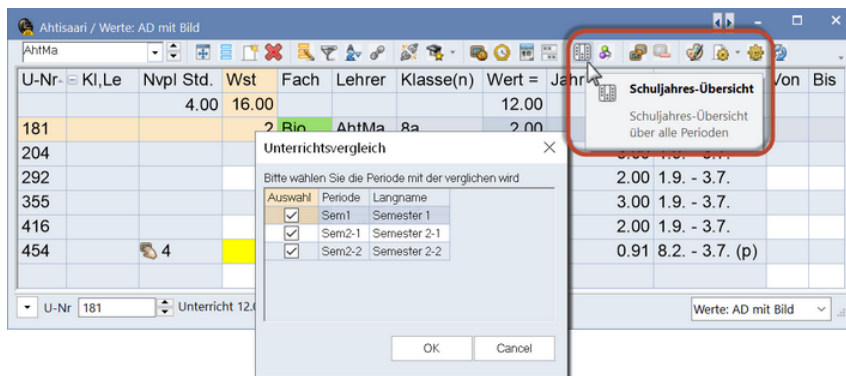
Ahtisaari / Werte: AD mit Bild

AhtMa

| U-Nr. | Kl,Le | Nvpl Std. | Wst | Fach | Lehrer | Klasse(n) | Wert = | Jahr | | Von | Bis |
|---|---|---|---|---|---|---|---|---|---|---|---|
| | | 4.00 | 16.00 | | | | 12.00 | | | | |
| 181 | | | 2 | Bio | AhtMa | 8a | 2.00 | | | | |
| 204 | | | | | | | | | | | |
| 292 | | | | | | | | 2.00 | 1.9. - 3.7. | | |
| 355 | | | | | | | | 3.00 | 1.9. - 3.7. | | |
| 416 | | | | | | | | 2.00 | 1.9. - 3.7. | | |
| 454 | | 4 | | | | | | 0.91 | 8.2. - 3.7. (p) | | |

Schuljahres-Übersicht

Schuljahres-Übersicht über alle Perioden

Unterrichtsvergleich

Bitte wählen Sie die Periode mit der verglichen wird

| Auswahl | Periode | Langname |
|---|---|---|
| ☑ | Sem1 | Semester 1 |
| ☑ | Sem2-1 | Semester 2-1 |
| ☑ | Sem2-2 | Semester 2-2 |

OK

Cancel

U-Nr 181

Unterricht 12.0

Werte: AD mit Bild